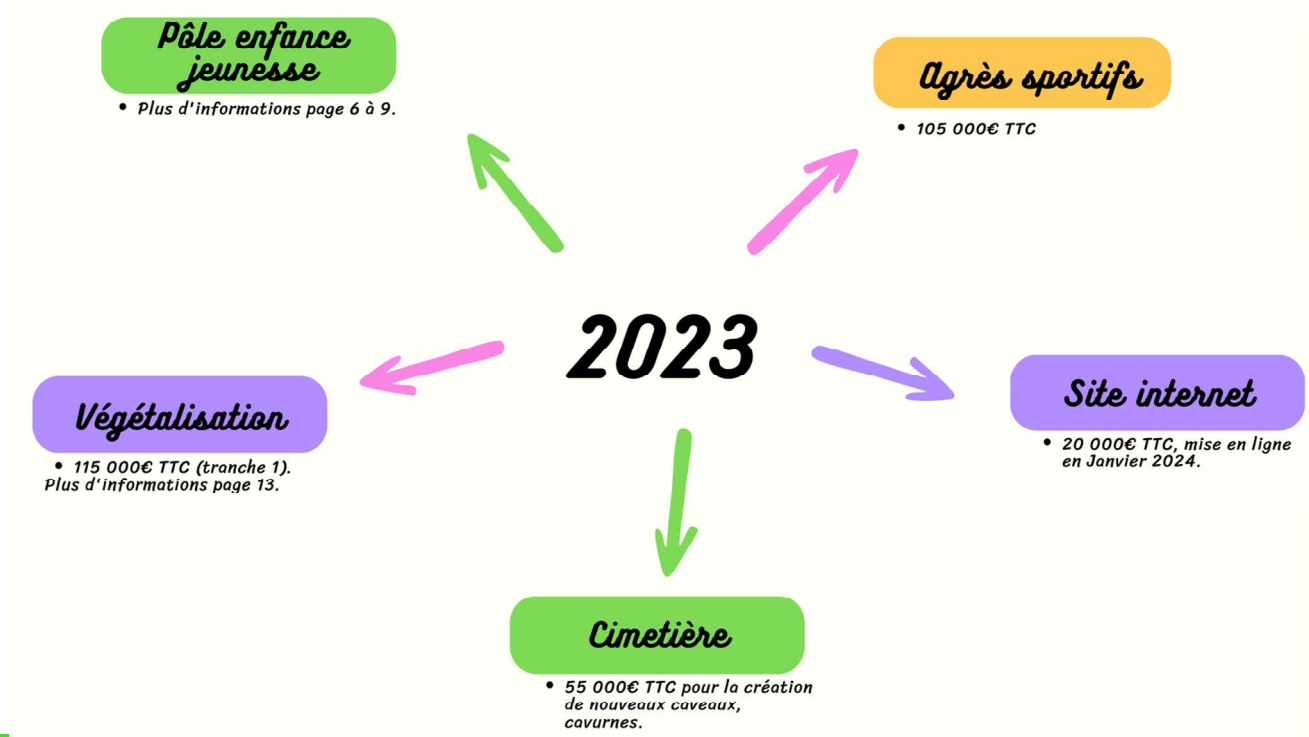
Pôle enfance jeunesse

• Plus d'informations page 6 à 9.

Agrès sportifs

• 105 000€ TTC

2023

Végétalisation

• 115 000€ TTC (tranche 1). Plus d'informations page 13.

Site internet

• 20 000€ TTC, mise en ligne en Janvier 2024.

Cimetière

• 55 000€ TTC pour la création de nouveaux caveaux, cavurnes.